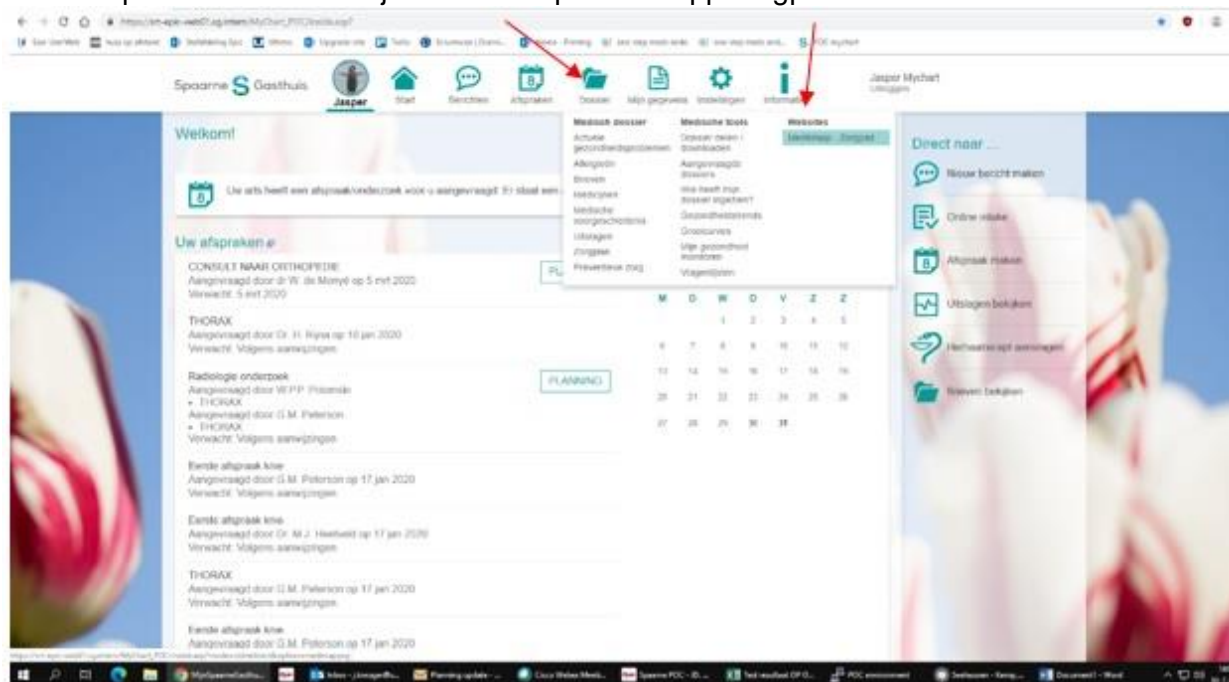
Spaarne Gasthuis

Jasper Start Berichten Afspraken Dossier Mijn gegevens Instellingen Informatie

Jasper Mychart
Uitloggen

Welkom!

Uw arts heeft een afspraak/onderzoek voor u aangevraagd. Er staat een

Medisch dossier
Actuele gezondheidsproblemen
Allergieën
Brieven
Medicijnen
Medische voorgeschiedenis
Uitslagen
Zorgplan
Preventieve zorg

Medische tools
Dossier delen / downloaden
Aangevraagde dossiers
Wie heeft mijn dossier ingezien?
Gezondheidstrends
Groeicurves
Mijn gezondheid monitoren
Vragenlijsten

Websites
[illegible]

Uw afspraken

CONSULT NAAR ORTHOPEDIE
Aangevraagd door dr W. de Monyé op 5 mrt 2020
Verwacht: 5 mrt 2020

THORAX
Aangevraagd door Dr. H. Rijna op 16 jan 2020
Verwacht: Volgens aanwijzingen

Radiologie onderzoek
Aangevraagd door W.P.P. Pronsde
• THORAX
Aangevraagd door G.M. Peterson
• THORAX
Verwacht: Volgens aanwijzingen

PLANNING

Eerste afspraak knie
Aangevraagd door G.M. Peterson op 17 jan 2020
Verwacht: Volgens aanwijzingen

Eerste afspraak knie
Aangevraagd door Dr. M.J. Heetveld op 17 jan 2020
Verwacht: Volgens aanwijzingen

THORAX
Aangevraagd door G.M. Peterson op 17 jan 2020
Verwacht: Volgens aanwijzingen

Eerste afspraak knie
Aangevraagd door G.M. Peterson op 17 jan 2020

| M | D | W | D | V | Z | Z |
|---|---|---|---|---|---|---|
| | | 1 | 2 | 3 | 4 | 5 |
| 6 | 7 | 8 | 9 | 10 | 11 | 12 |
| 13 | 14 | 15 | 16 | 17 | 18 | 19 |
| 20 | 21 | 22 | 23 | 24 | 25 | 26 |
| 27 | 28 | 29 | 30 | 31 | | |

Direct naar ...
Nieuw bericht maken
Online inloggen
Afspraak maken
Uitslagen bekijken
Herhaalrecept aanvragen
Brieven bekijken